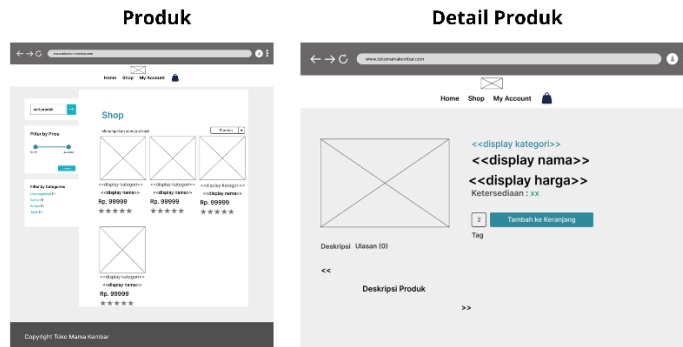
Produk

Home Shop My Account

cari produk

Filter by Price

Filter by Categories

Shop

<<display kategori>>
<<display nama>>
Rp. 99999
★★★★★

<<display kategori>>
<<display nama>>
Rp. 99999
★★★★★

<<display kategori>>
<<display nama>>
Rp. 99999
★★★★★

<<display kategori>>
<<display nama>>
Rp. 99999
★★★★★

Copyright Toko Mama Kembar

Detail Produk

www.tokomamakembar.com

Home Shop My Account

<<display kategori>>
<<display nama>>
<<display harga>>
Ketersediaan : xx

2 Tambah ke Keranjang

Tag

Deskripsi Ulasan (0)

<<

Deskripsi Produk

>>